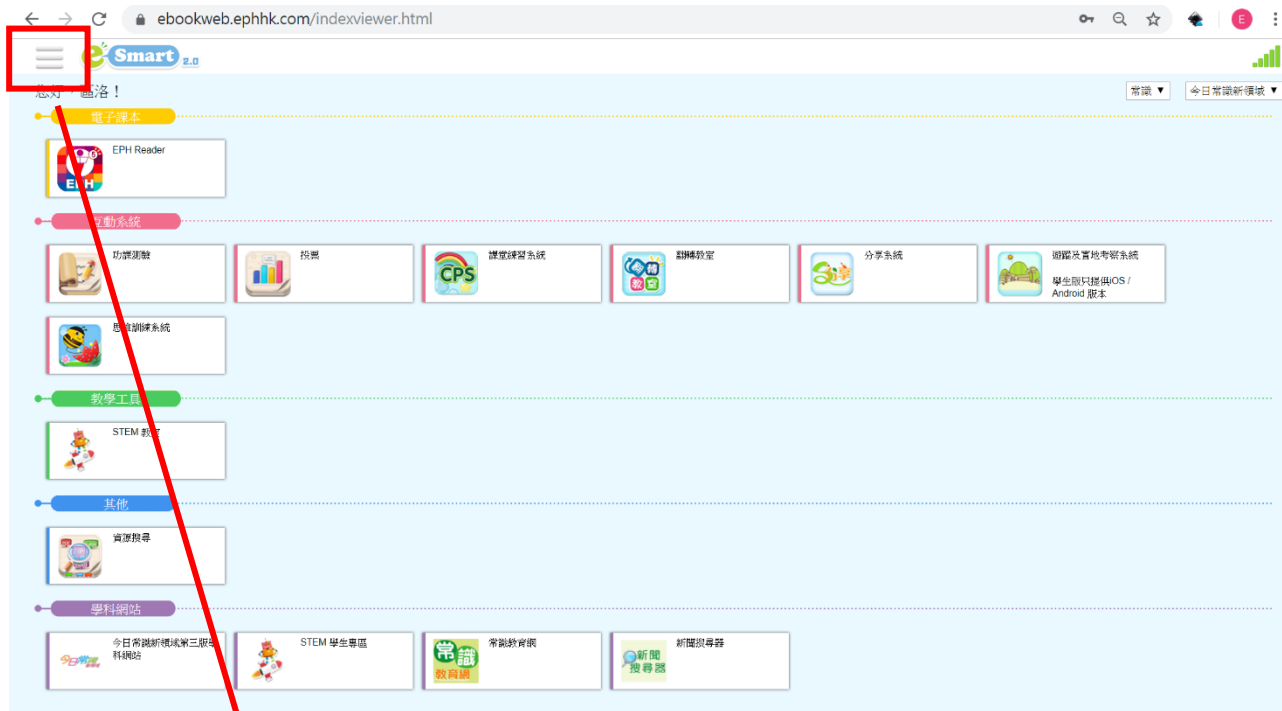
ebookweb.ephhk.com/indexviewer.html

E

Smart 2.0

您好，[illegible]洛！

常識 ▼ 今日常識新領域 ▼

電子課本

EPH Reader

EPH

互動系統

功課測驗

投票

課堂練習系統

CPS

翻轉教室

分享系統

遊蹤及實地考察系統

學生版只提供iOS / Android 版本

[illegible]訓練系統

教學工具

STEM 教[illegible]

其他

資源搜尋

學科網站

今日常識新領域第三版學科網站

STEM 學生專區

常識教育網

常識 教育網

新聞搜尋器

新聞 搜尋器